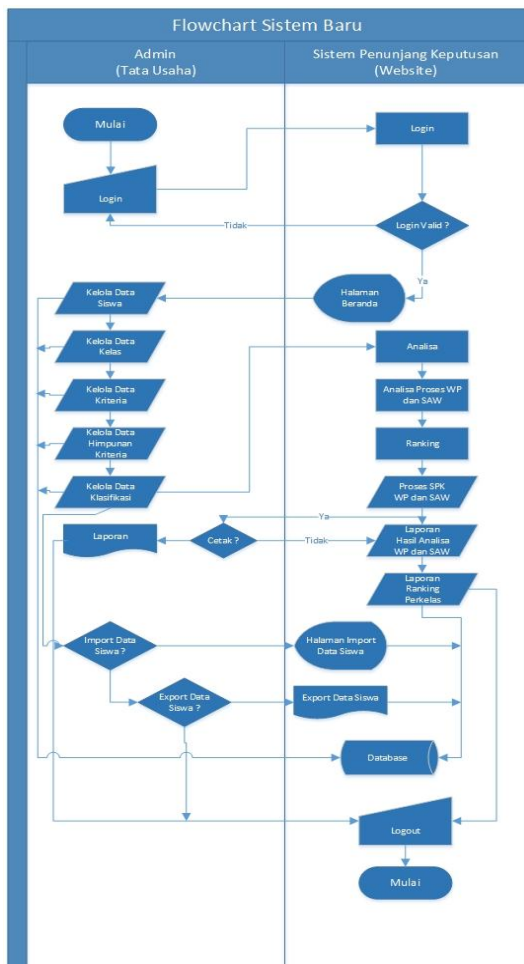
Flowchart Sistem Baru

Admin
(Tata Usaha)

Sistem Penunjang Keputusan
(Website)

Mulai

Login

Login

Login Valid ?

Tidak

Ya

Halaman Beranda

Kelola Data Siswa

Kelola Data Kelas

Kelola Data Kriteria

Kelola Data Himpunan Kriteria

Kelola Data Klasifikasi

Analisa

Analisa Proses WP dan SAW

Ranking

Proses SPK WP dan SAW

Ya

Laporan

Cetak ?

Tidak

Laporan Hasil Analisa WP dan SAW

Laporan Ranking Perkelas

Import Data Siswa ?

Halaman Import Data Siswa

Export Data Siswa ?

Export Data Siswa

Database

Logout

Mulai